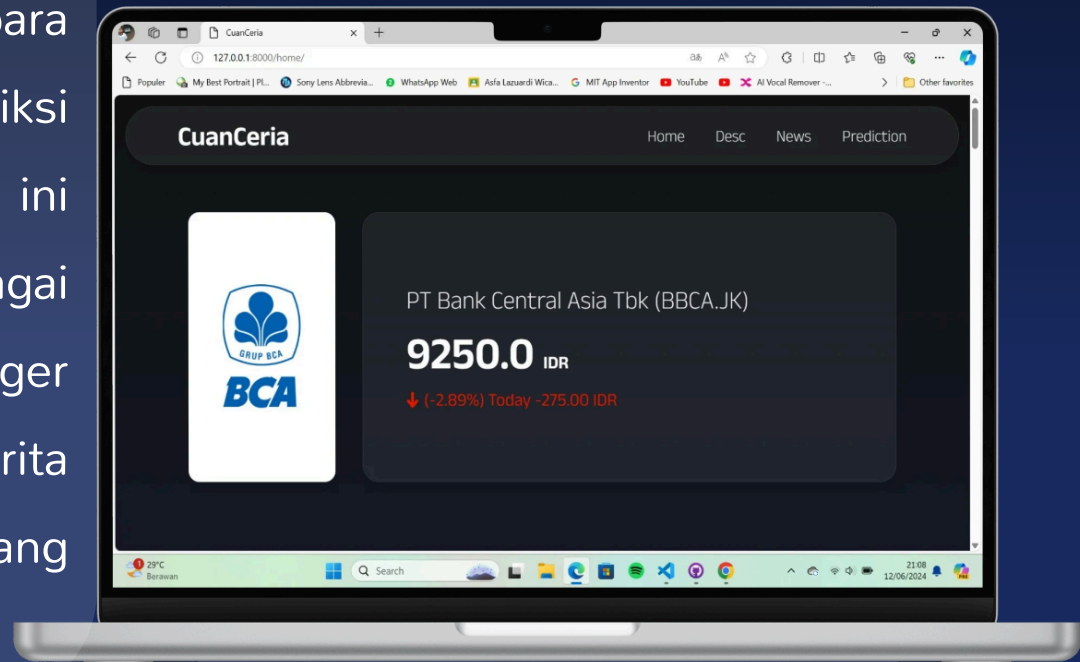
para
iksi
ini
ngai
ger
rita
ang

CuanCeria
127.0.0.1:8000/home/
Populer My Best Portrait | Pl... Sony Lens Abbrevia... WhatsApp Web Asfa Lazuardi Wica... MIT App Inventor YouTube AI Vocal Remover -... Other favorites

CuanCeria
Home Desc News Prediction

GRUP BCA
BCA

PT Bank Central Asia Tbk (BBCA.JK)
9250.0 IDR
(-2.89%) Today -275.00 IDR

29°C
Berawan
Search
21:08
12/06/2024